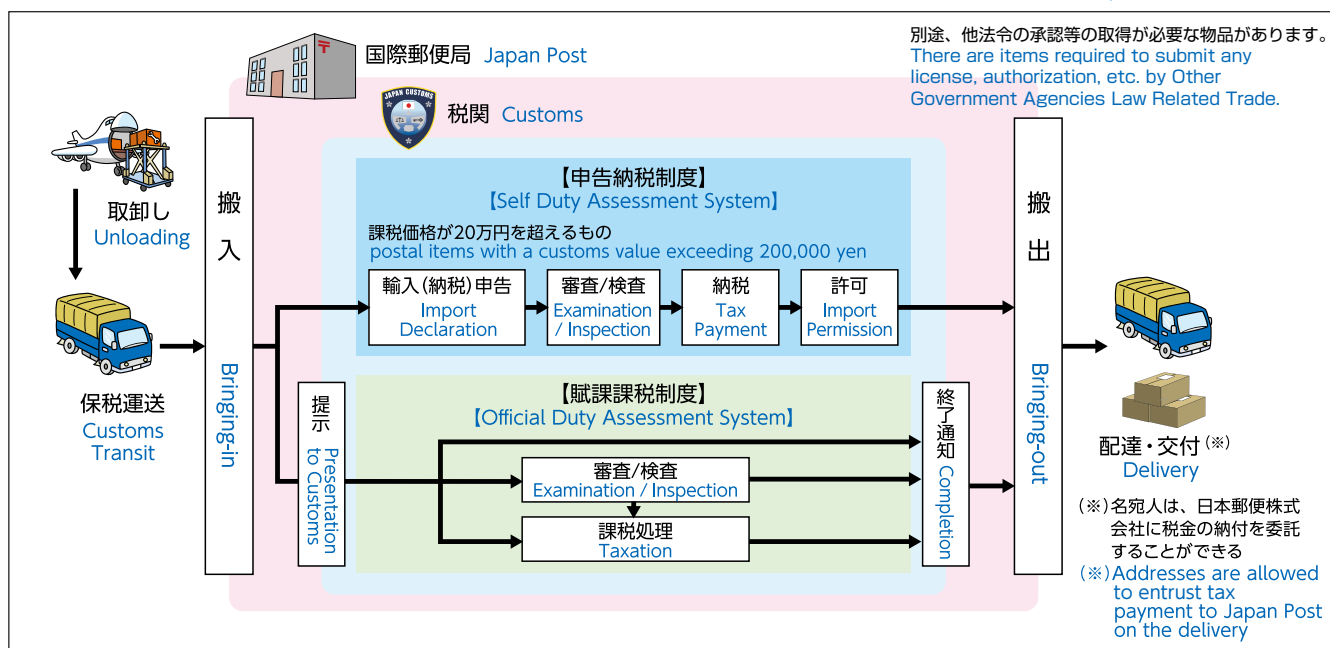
別途、他法令の承認等の取得が必要な物品があります。
There are items required to submit any license, authorization, etc. by Other Government Agencies Law Related Trade.

国際郵便局 Japan Post

JAPAN CUSTOMS

税関 Customs

取卸し
Unloading

保税運送
Customs Transit

搬入
Bringing-in

【申告納税制度】
【Self Duty Assessment System】

課税価格が20万円を超えるもの
postal items with a customs value exceeding 200,000 yen

輸入(納税)申告
Import Declaration

審査/検査
Examination / Inspection

納税
Tax Payment

許可
Import Permission

提示
Presentation to Customs

【賦課課税制度】
【Official Duty Assessment System】

審査/検査
Examination / Inspection

課税処理
Taxation

終了通知
Completion

搬出
Bringing-out

配達・交付(※)
Delivery

(※)名宛人は、日本郵便株式会社に税金の納付を委託することができる
(※)Addresses are allowed to entrust tax payment to Japan Post on the delivery